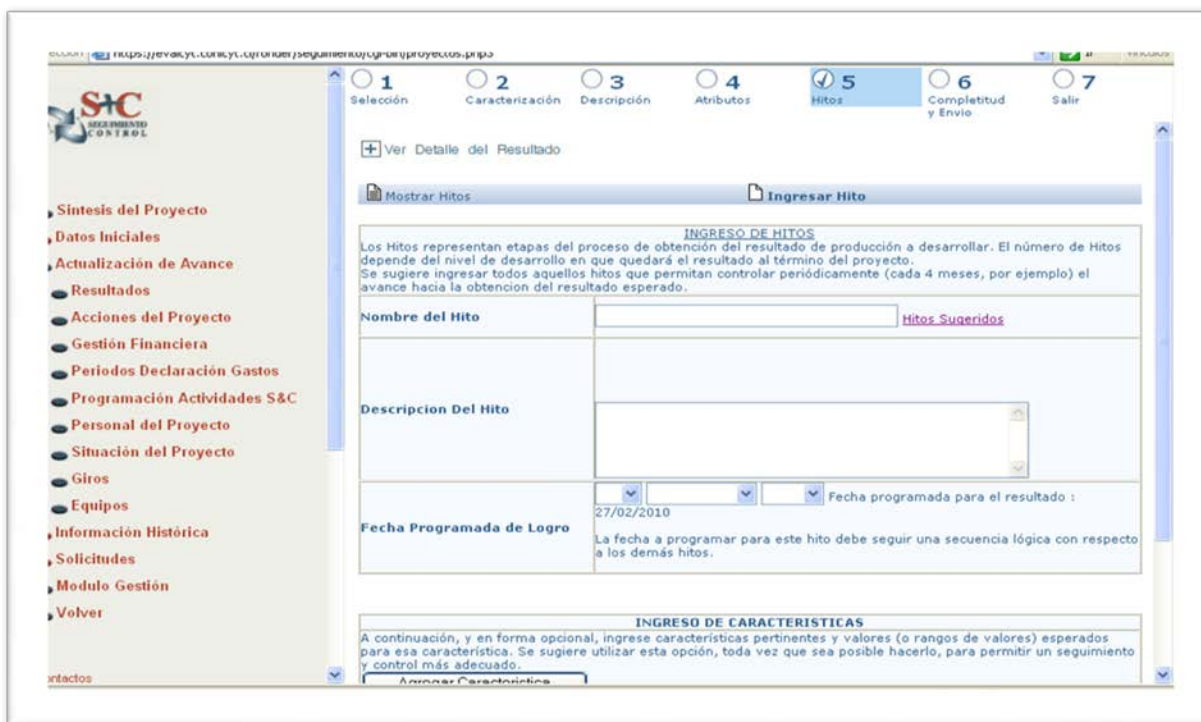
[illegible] https://evalcyt.conicyt.cl/fonder/seguimiento/cgi-bin/proyectos.php3 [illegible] Vínculos

S+C SEGUIMIENTO CONTROL

Síntesis del Proyecto
Datos Iniciales
Actualización de Avance
Resultados
Acciones del Proyecto
Gestión Financiera
Periodos Declaración Gastos
Programación Actividades S&C
Personal del Proyecto
Situación del Proyecto
Giros
Equipos
Información Histórica
Solicitudes
Modulo Gestión
Volver

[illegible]ntactos

1 Selección
2 Caracterización
3 Descripción
4 Atributos
5 Hitos
6 Completitud y Envio
7 Salir

Ver Detalle del Resultado

Mostrar Hitos
Ingresar Hito

INGRESO DE HITOS
Los Hitos representan etapas del proceso de obtención del resultado de producción a desarrollar. El número de Hitos depende del nivel de desarrollo en que quedará el resultado al término del proyecto.
Se sugiere ingresar todos aquellos hitos que permitan controlar periódicamente (cada 4 meses, por ejemplo) el avance hacia la obtencion del resultado esperado.

| Nombre del Hito | Hitos Sugeridos |
|---|---|
| Descripcion Del Hito | |
| Fecha Programada de Logro | Fecha programada para el resultado : 27/02/2010 La fecha a programar para este hito debe seguir una secuencia lógica con respecto a los demás hitos. |

INGRESO DE CARACTERISTICAS
A continuación, y en forma opcional, ingrese características pertinentes y valores (o rangos de valores) esperados para esa característica. Se sugiere utilizar esta opción, toda vez que sea posible hacerlo, para permitir un seguimiento y control más adecuado.

Agregar Caracteristica